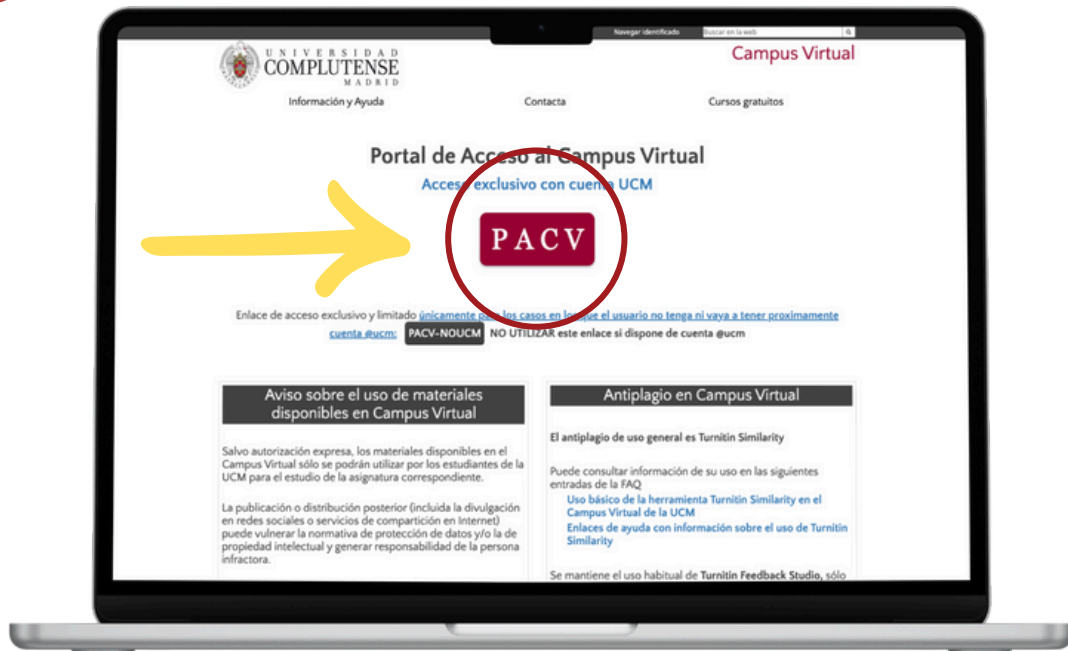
Navegar identificado Buscar en la web

UNIVERSIDAD COMPLUTENSE MADRID

Campus Virtual

Información y Ayuda Contacta Cursos gratuitos

Portal de Acceso al Campus Virtual

Acceso exclusivo con cuenta UCM

PACV

Enlace de acceso exclusivo y limitado únicamente para los casos en los que el usuario no tenga ni vaya a tener proximamente cuenta @ucm: PACV-NOUCM NO UTILIZAR este enlace si dispone de cuenta @ucm

Aviso sobre el uso de materiales disponibles en Campus Virtual

Salvo autorización expresa, los materiales disponibles en el Campus Virtual sólo se podrán utilizar por los estudiantes de la UCM para el estudio de la asignatura correspondiente.

La publicación o distribución posterior (incluida la divulgación en redes sociales o servicios de compartición en Internet) puede vulnerar la normativa de protección de datos y/o la de propiedad intelectual y generar responsabilidad de la persona infractora.

Antiplagio en Campus Virtual

El antiplagio de uso general es Turnitin Similarity

Puede consultar información de su uso en las siguientes entradas de la FAQ

Uso básico de la herramienta Turnitin Similarity en el Campus Virtual de la UCM

Enlaces de ayuda con información sobre el uso de Turnitin Similarity

Se mantiene el uso habitual de Turnitin Feedback Studio, sólo